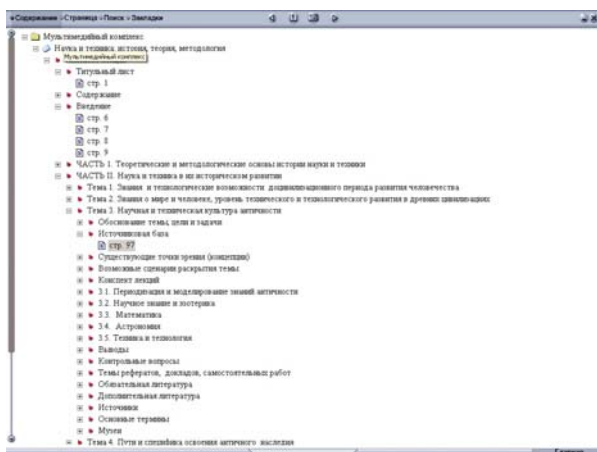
• Содержание • Страница • Поиск • Закладки

Мультимедийный комплекс
Наука и техника: история, теория, методология
Мультимедийный комплекс
Титульный лист
стр. 1
Содержание
Введение
стр. 6
стр. 7
стр. 8
стр. 9
ЧАСТЬ I. Теоретические и методологические основы истории науки и техники
ЧАСТЬ II. Наука и техника в их историческом развитии
Тема 1. Знания и технологические возможности доцивилизационного периода развития человечества
Тема 2. Знания о мире и человеке, уровень технического и технологического развития в древних цивилизациях
Тема 3. Научная и техническая культура античности
Обоснование темы, цели и задачи
Источниковая база
стр. 97
Существующие точки зрения (концепции)
Возможные сценарии раскрытия темы
Конспект лекций
3.1. Периодизация и моделирование знаний античности
3.2. Научное знание и эзотерика
3.3. Математика
3.4. Астрономия
3.5. Техника и технологии
Выводы
Контрольные вопросы
Темы рефератов, докладов, самостоятельных работ
Обязательная литература
Дополнительная литература
Источники
Основные термины
Музеи
Тема 4. Пути и специфика освоения античного наследия